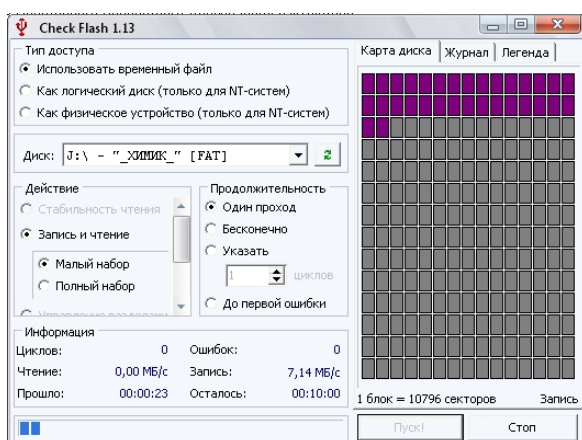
Check Flash 1.13

Тип доступа
Использовать временный файл
Как логический диск (только для NT-систем)
Как физическое устройство (только для NT-систем)

Диск: J:\ - "_ХИМИК_" [FAT]

Действие
Стабильность чтения
Запись и чтение
Малый набор
Полный набор
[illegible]

Продолжительность
Один проход
Бесконечно
Указать
1 циклов
До первой ошибки

Информация
| | | | |
|---|---|---|---|
| Циклов: | 0 | Ошибок: | 0 |
| Чтение: | 0,00 МБ/с | Запись: | 7,14 МБ/с |
| Прошло: | 00:00:23 | Осталось: | 00:10:00 |

Карта диска | Журнал | Легенда

1 блок = 10796 секторов
Запись

Пуск!
Стоп